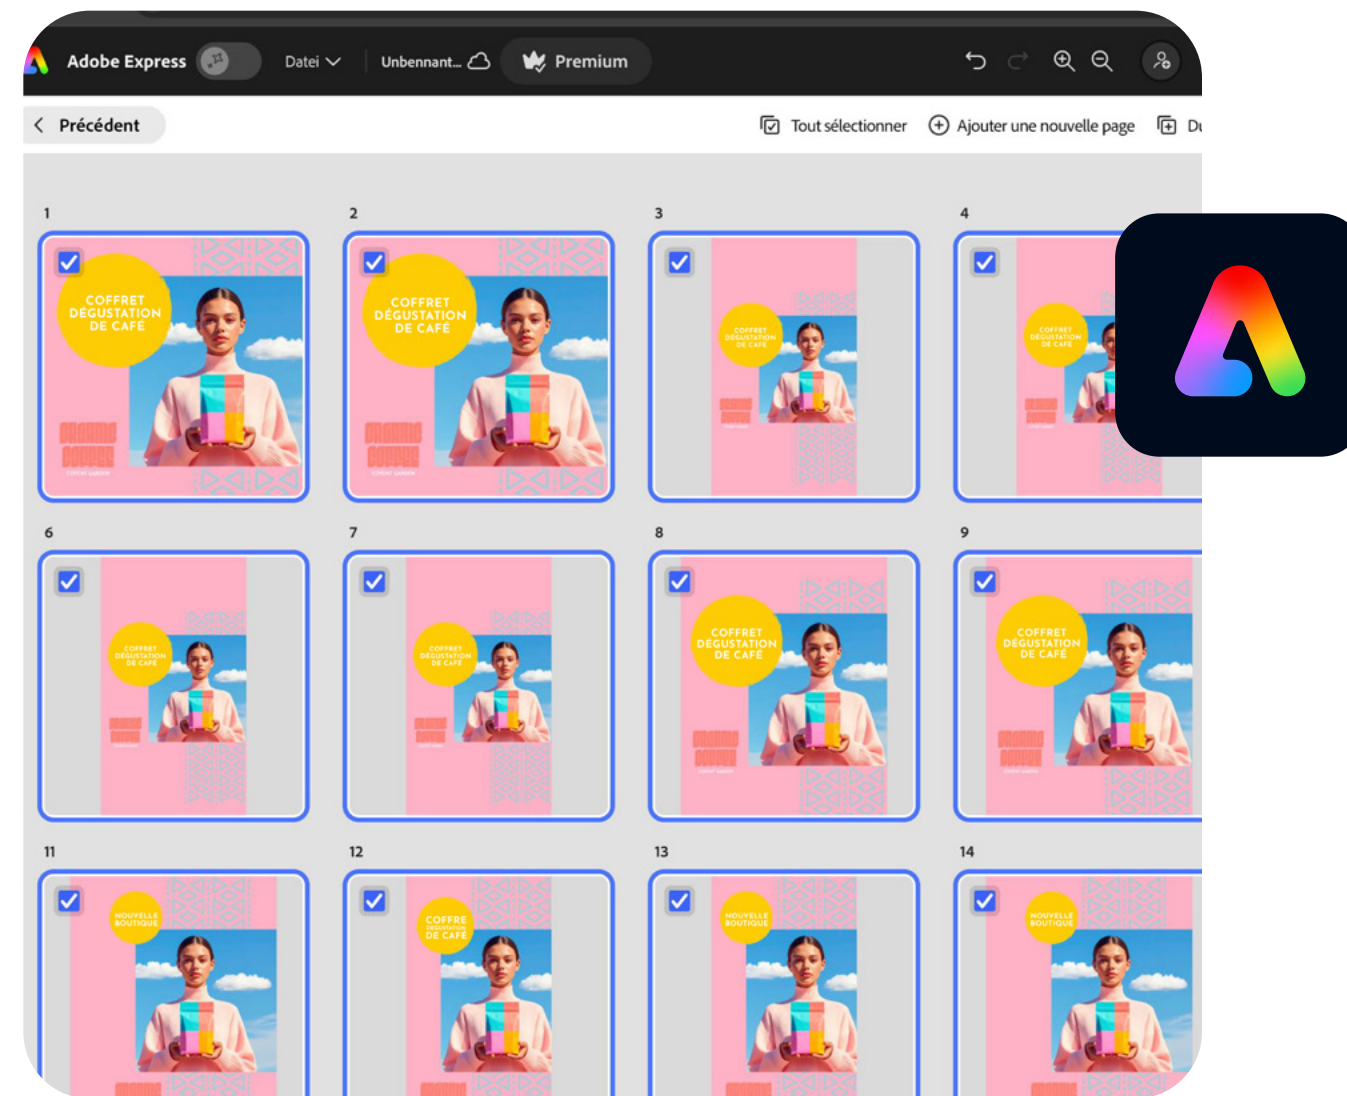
Adobe Express Datei Unbennant... Premium

Précédent

Tout sélectionner Ajouter une nouvelle page Du

1

COFFRET DÉGUSTATION DE CAFÉ

2

COFFRET DÉGUSTATION DE CAFÉ

3

COFFRET DÉGUSTATION DE CAFÉ

4

COFFRET DÉGUSTATION DE CAFÉ

6

COFFRET DÉGUSTATION DE CAFÉ

7

COFFRET DÉGUSTATION DE CAFÉ

8

COFFRET DÉGUSTATION DE CAFÉ

9

COFFRET DÉGUSTATION DE CAFÉ

11

NOUVELLE BOUTIQUE

12

COFFRET DÉGUSTATION DE CAFÉ

13

NOUVELLE BOUTIQUE

14

NOUVELLE BOUTIQUE